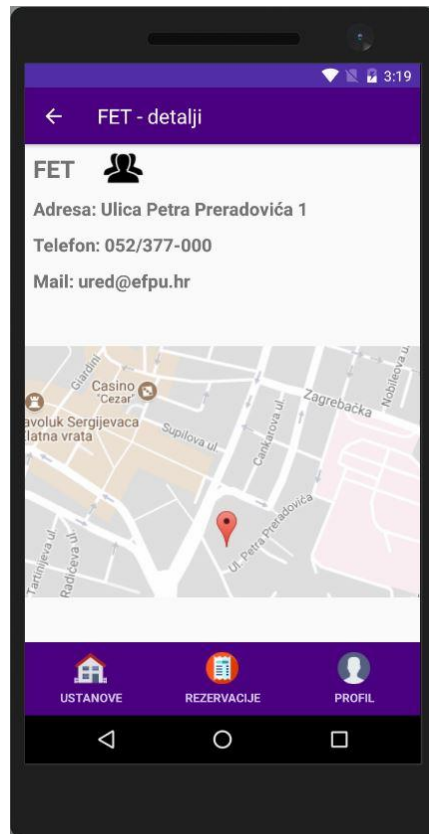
3:19

← FET - detalji

FET

Adresa: Ulica Petra Preradovića 1

Telefon: 052/377-000

Mail: ured@efpu.hr

Giardini
Casino 'Cezar'
avoluk Sergijevaca
Zlatna vrata
Supilova ul.
Zagrebačka
Nobileova ul.
Cankarova ul.
Ul. Petra Preradovića
Tartinijeva ul.
Radićeva ul.

USTANOVE
REZERVACIJE
PROFIL